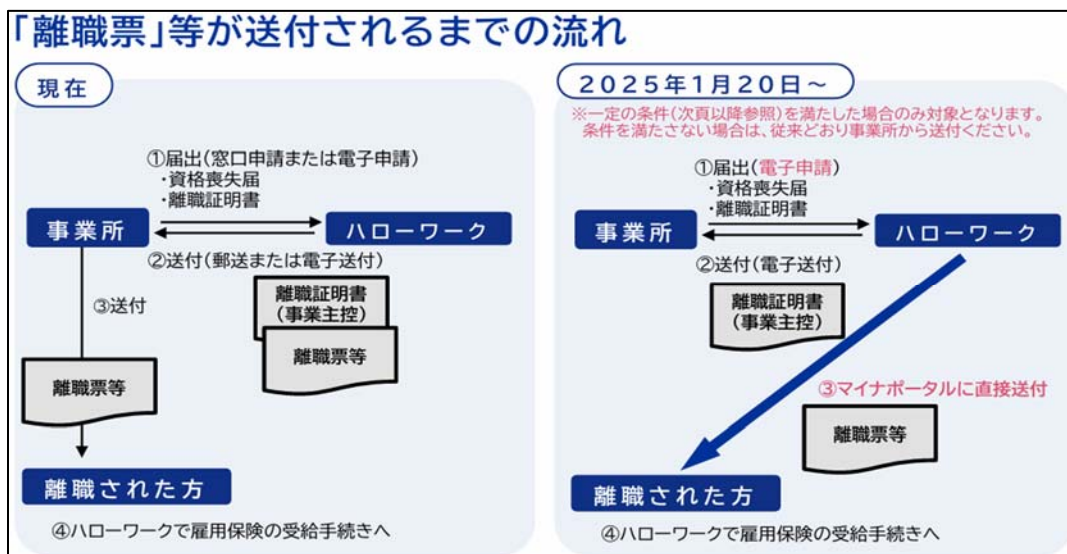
「離職票」等が送付されるまでの流れ

現在

①届出（窓口申請または電子申請）
・資格喪失届
・離職証明書

事業所

ハローワーク

②送付（郵送または電子送付）

③送付

離職証明書
（事業主控）

離職票等

離職票等

離職された方

④ハローワークで雇用保険の受給手続きへ

2025年1月20日～

※一定の条件（次頁以降参照）を満たした場合のみ対象となります。
条件を満たさない場合は、従来どおり事業所から送付ください。

①届出（電子申請）
・資格喪失届
・離職証明書

事業所

ハローワーク

②送付（電子送付）

離職証明書
（事業主控）

③マイナポータルに直接送付

離職票等

離職された方

④ハローワークで雇用保険の受給手続きへ